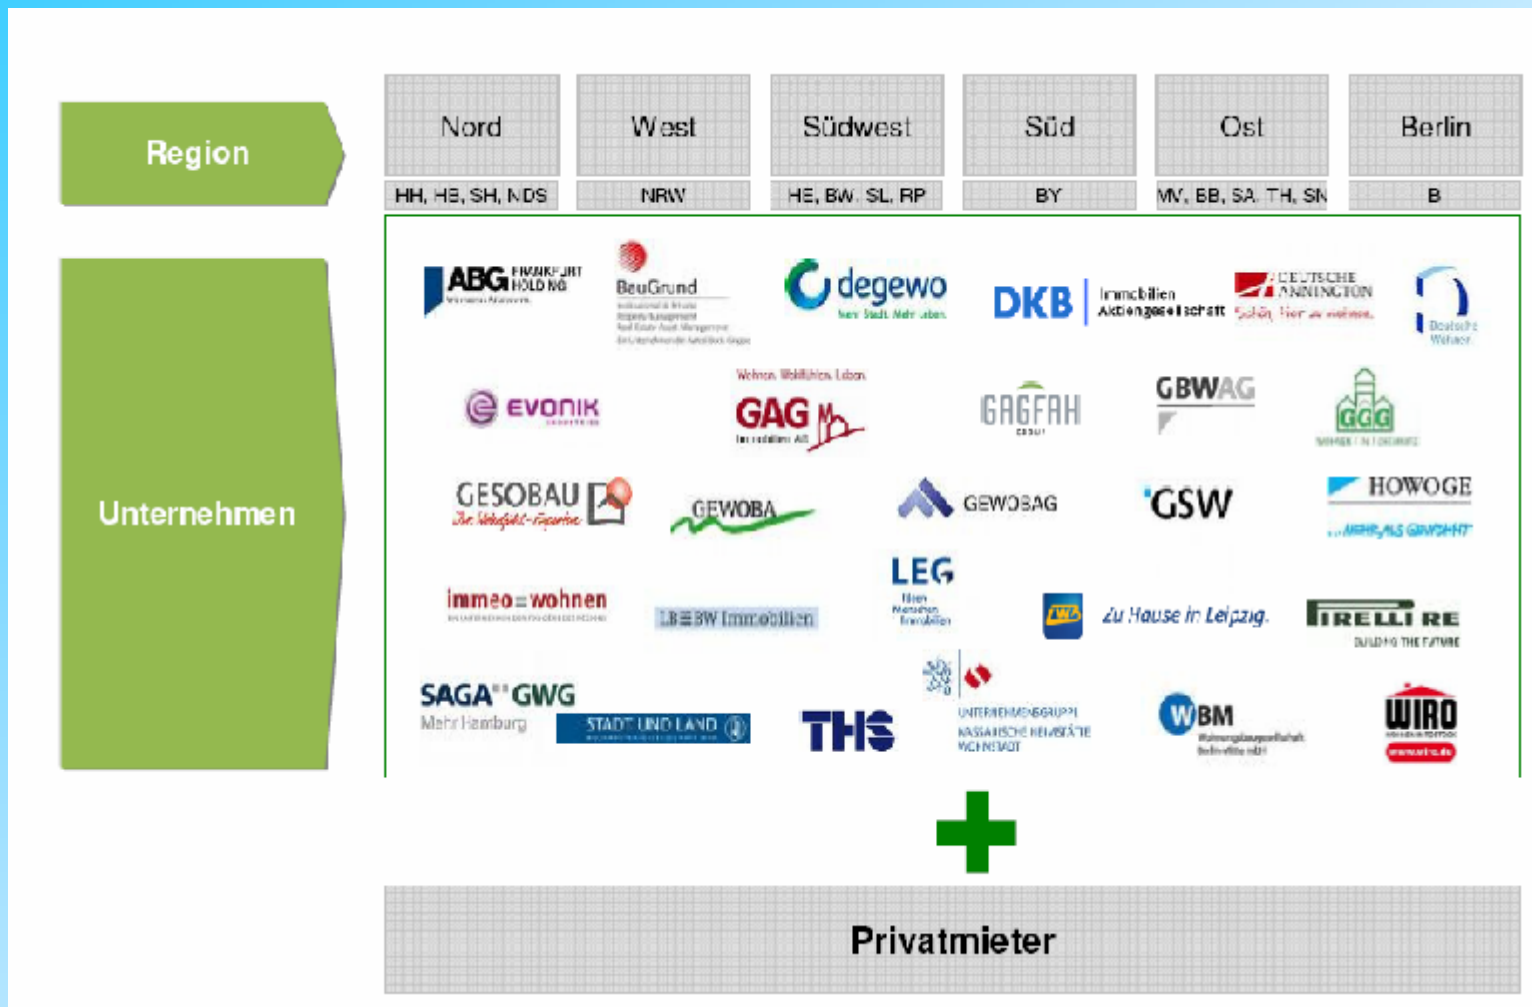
Region

| Nord | West | Südwest | Süd | Ost | Berlin |
|---|---|---|---|---|---|
| HH, HB, SH, NDS | NRW | HE, BW, SL, RP | BY | MV, BB, SA, TH, SN | B |

Unternehmen

ABG FRANKFURT HOLDING

BauGrund

degewo

DKB Immobilien Aktiengesellschaft

DEUTSCHE ANNINGTON

Deutsche Wohnen

evonik

Wohnen. Wohlfühlen. Leben.
GAG Immobilien AG

GAGFAH GROUP

GBWAG

GGG

GESOBAU

GEWOBA

GEWOBAG

GSW

HOWOGE

immeo wohnen

LBBW Immobilien

LEG

Zu Hause in Leipzig.

PIRELLI RE

SAGA GWG Mehr Hamburg

STADT UND LAND

THS

UNTERNEHMENSGRUPPE NASSAUISCHE HEIMSTÄTTE WOHNSTADT

WBM

WIRO

Privatmieter